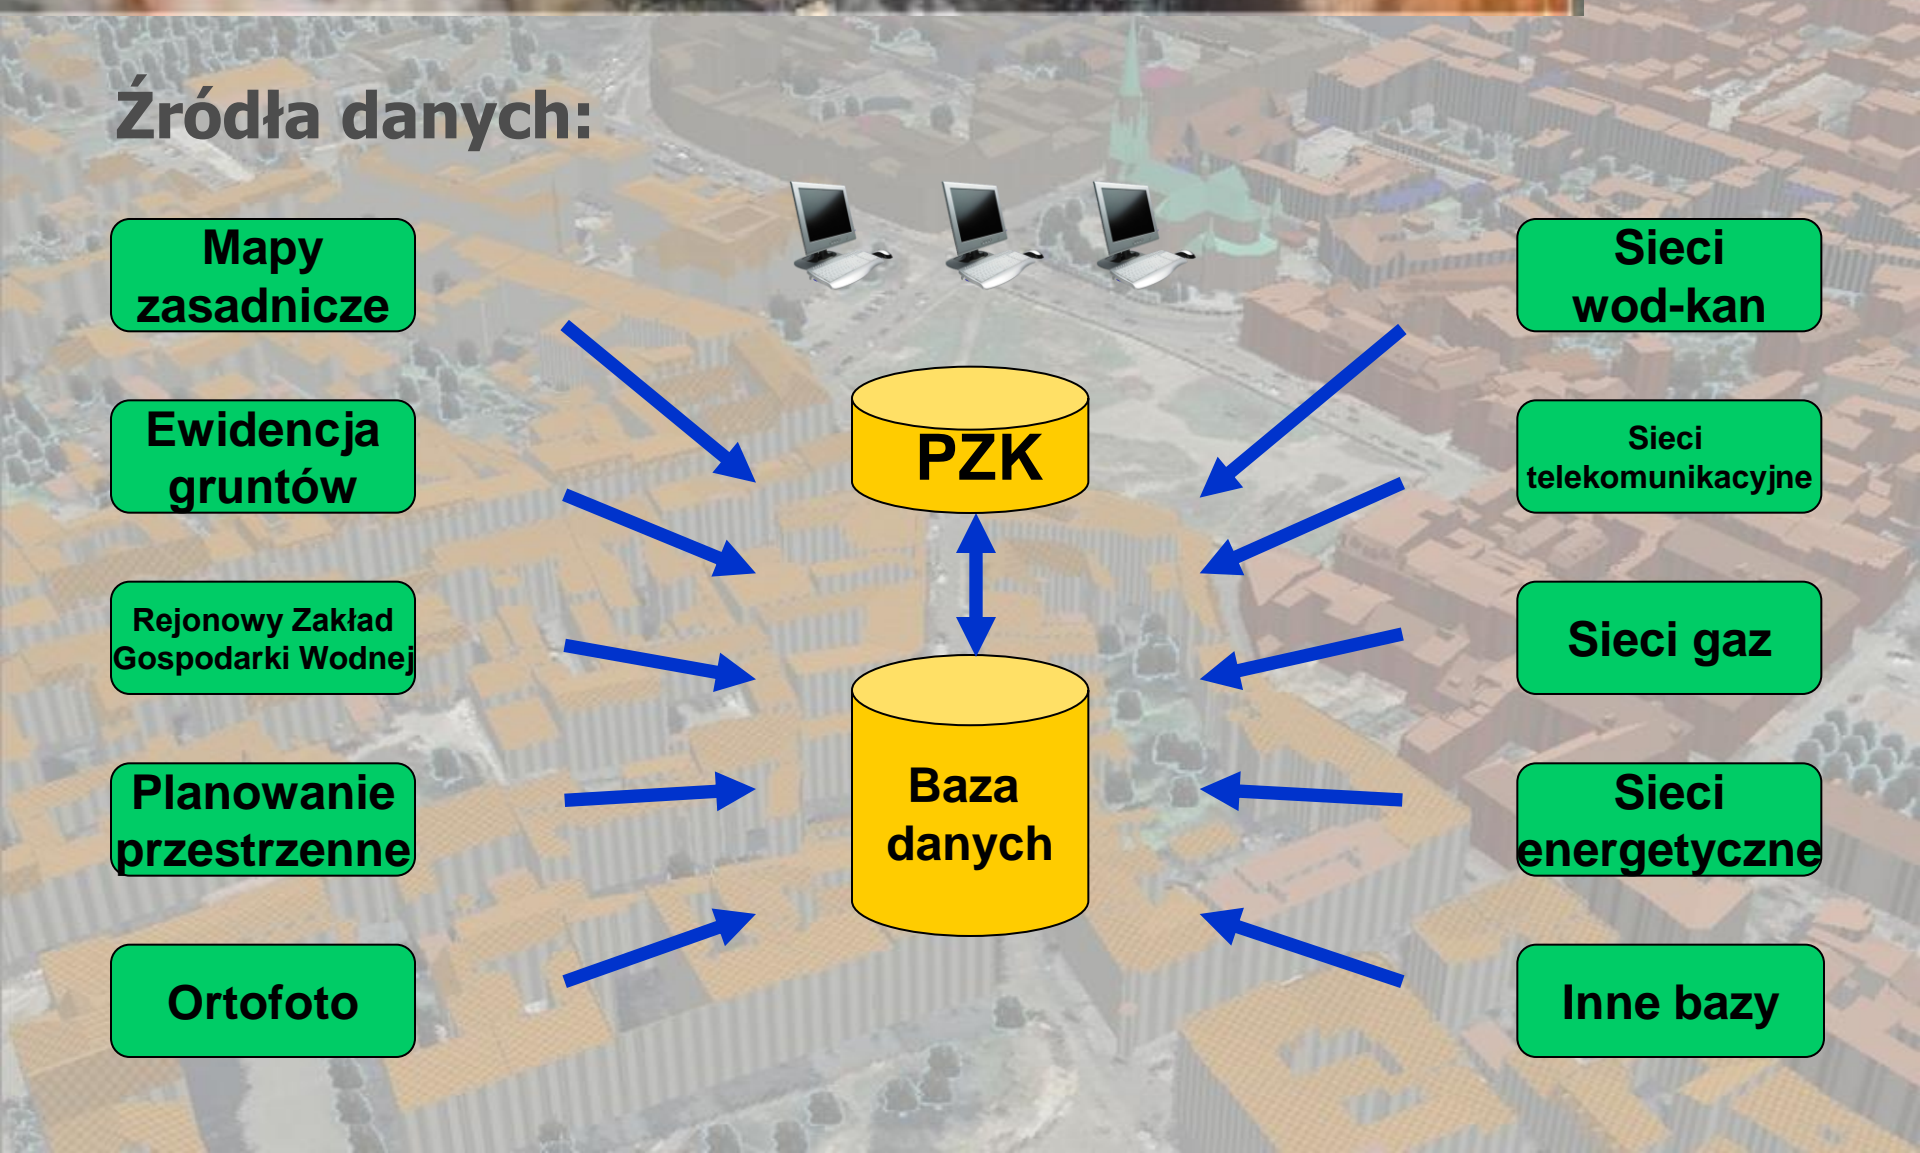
Źródła danych:

Mapy zasadnicze

Ewidencja gruntów

Rejonowy Zakład Gospodarki Wodnej

Planowanie przestrzenne

Ortofoto

PZK

Baza danych

Sieci wod-kan

Sieci telekomunikacyjne

Sieci gaz

Sieci energetyczne

Inne bazy